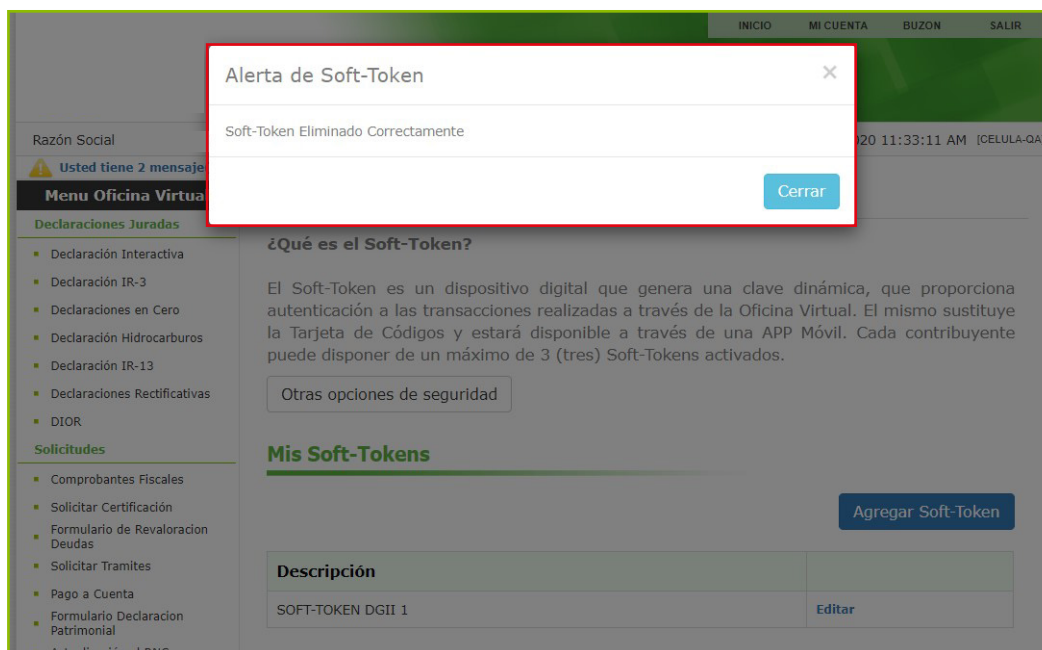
INICIO MI CUENTA BUZON SALIR

Alerta de Soft-Token

×

Soft-Token Eliminado Correctamente

Cerrar

Razón Social

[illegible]20 11:33:11 AM [CELULA-QA

Usted tiene 2 mensaje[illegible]

Menu Oficina Virtua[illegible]

Declaraciones Juradas

- Declaración Interactiva
- Declaración IR-3
- Declaraciones en Cero
- Declaración Hidrocarburos
- Declaración IR-13
- Declaraciones Rectificativas
- DIOR

Solicitudes

- Comprobantes Fiscales
- Solicitar Certificación
- Formulario de Revaloracion Deudas
- Solicitar Tramites
- Pago a Cuenta
- Formulario Declaracion Patrimonial

¿Qué es el Soft-Token?

El Soft-Token es un dispositivo digital que genera una clave dinámica, que proporciona autenticación a las transacciones realizadas a través de la Oficina Virtual. El mismo sustituye la Tarjeta de Códigos y estará disponible a través de una APP Móvil. Cada contribuyente puede disponer de un máximo de 3 (tres) Soft-Tokens activados.

Otras opciones de seguridad

Mis Soft-Tokens

Agregar Soft-Token

| Descripción | |
|---|---|
| SOFT-TOKEN DGII 1 | Editar |